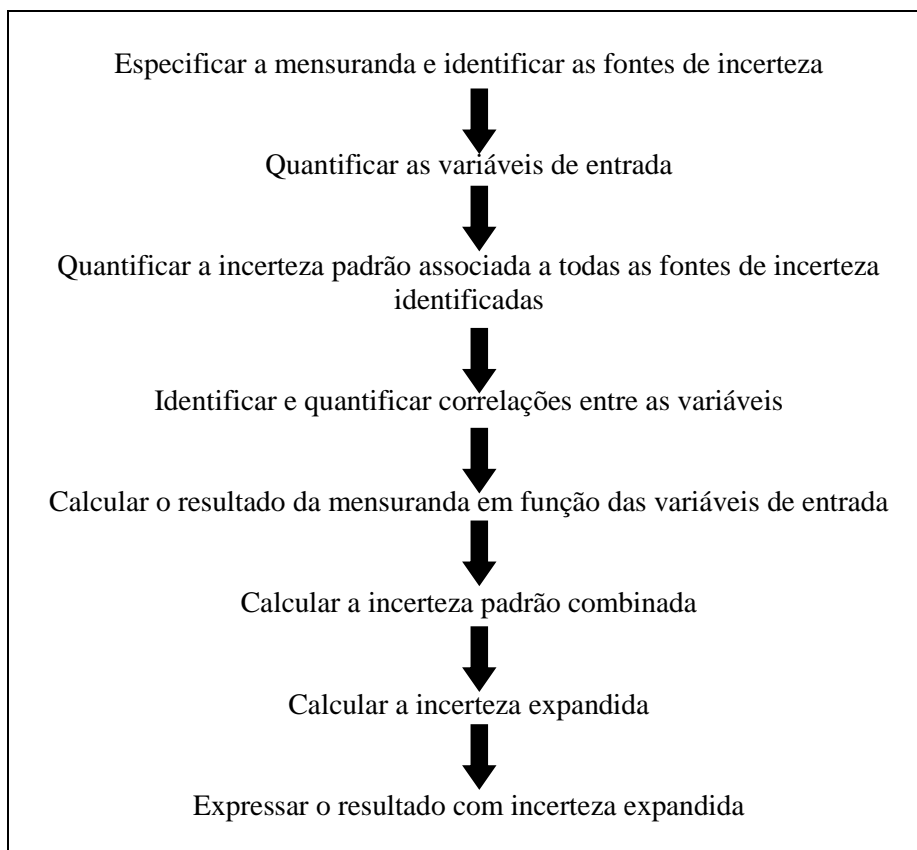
Especificar a mensuranda e identificar as fontes de incerteza

Quantificar as variáveis de entrada

Quantificar a incerteza padrão associada a todas as fontes de incerteza identificadas

Identificar e quantificar correlações entre as variáveis

Calcular o resultado da mensuranda em função das variáveis de entrada

Calcular a incerteza padrão combinada

Calcular a incerteza expandida

Expressar o resultado com incerteza expandida